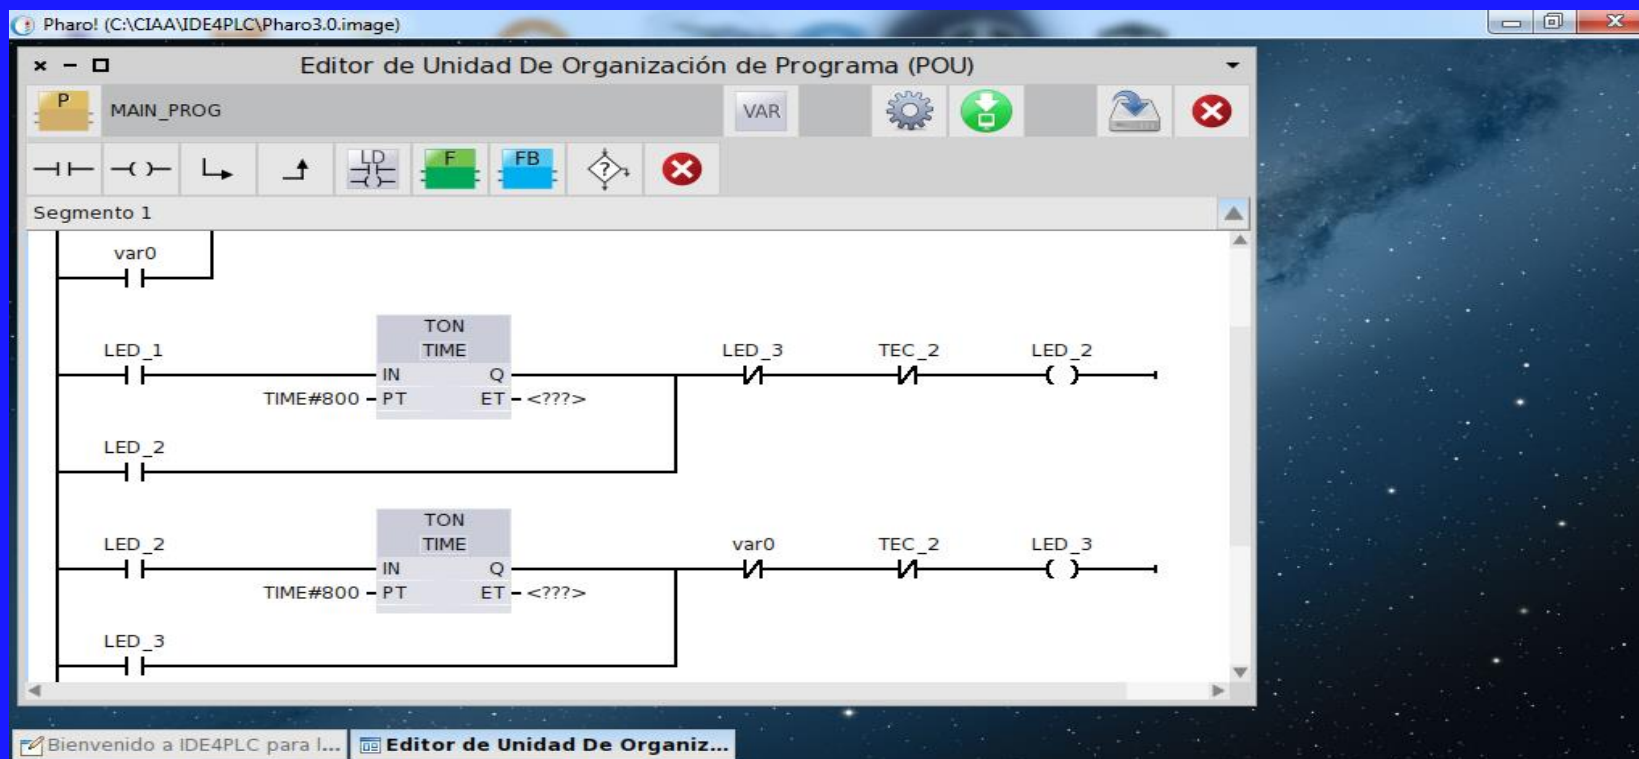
Pharo! (C:\CIAA\IDE4PLC\Pharo3.0.image)

Editor de Unidad De Organización de Programa (POU)

P MAIN_PROG VAR

LD F FB

Segmento 1

var0

LED_1 TON TIME IN Q TIME#800 PT ET <???> LED_3 TEC_2 LED_2

LED_2

LED_2 TON TIME IN Q TIME#800 PT ET <???> var0 TEC_2 LED_3

LED_3

Bienvenido a IDE4PLC para l... Editor de Unidad De Organiz...